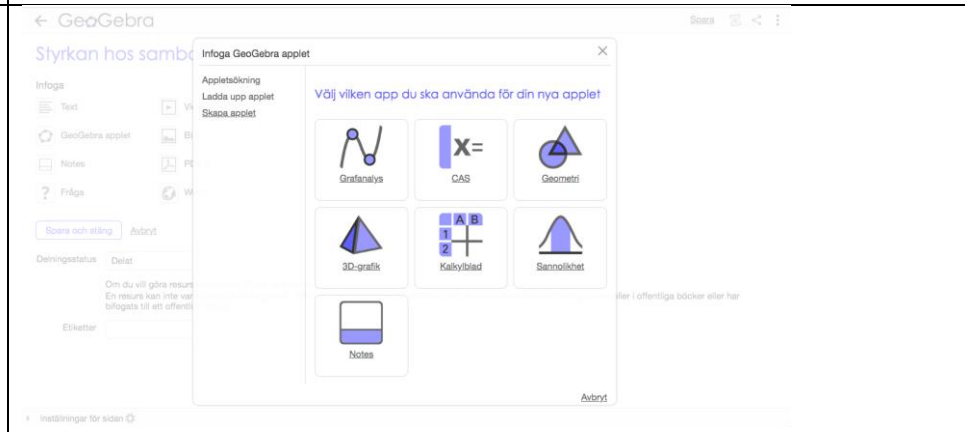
← GeoGebra

Spara

Styrkan hos sambo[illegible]

Infoga

Text

GeoGebra applet

Notes

Fråga

Spara och stäng  Avbryt

Delningsstatus  Delat

Om du vill göra resurs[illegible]
En resurs kan inte va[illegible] i offentliga böcker eller har bifogats till att offentli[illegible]

Etiketter

Infoga GeoGebra applet

Appletsökning
Ladda upp applet
Skapa applet

Välj vilken app du ska använda för din nya applet

Grafanalys

$x=$

CAS

Geometri

3D-grafik

A B
1
2

Kalkylblad

Sannolikhet

Notes

Avbryt

Inställningar för sidan